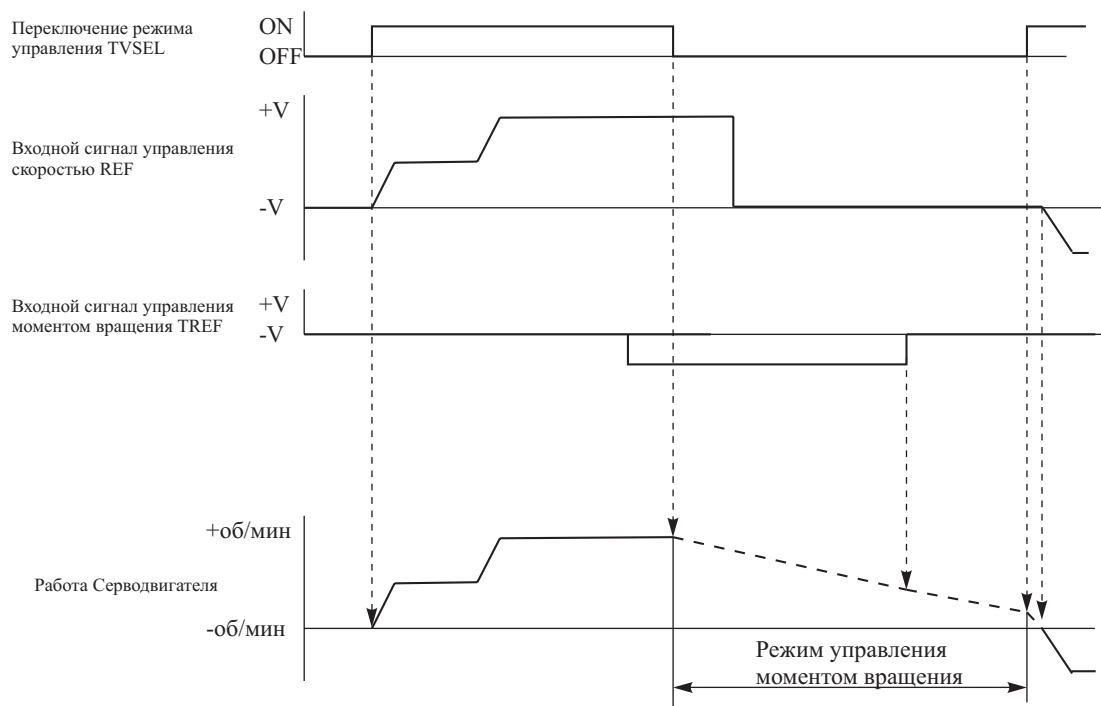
Переключение режима управления TVSEL

ON

OFF

+V

Входной сигнал управления скоростью REF

-V

Входной сигнал управления моментом вращения TREF

+V

-V

+об/мин

Работа Серводвигателя

-об/мин

Режим управления моментом вращения